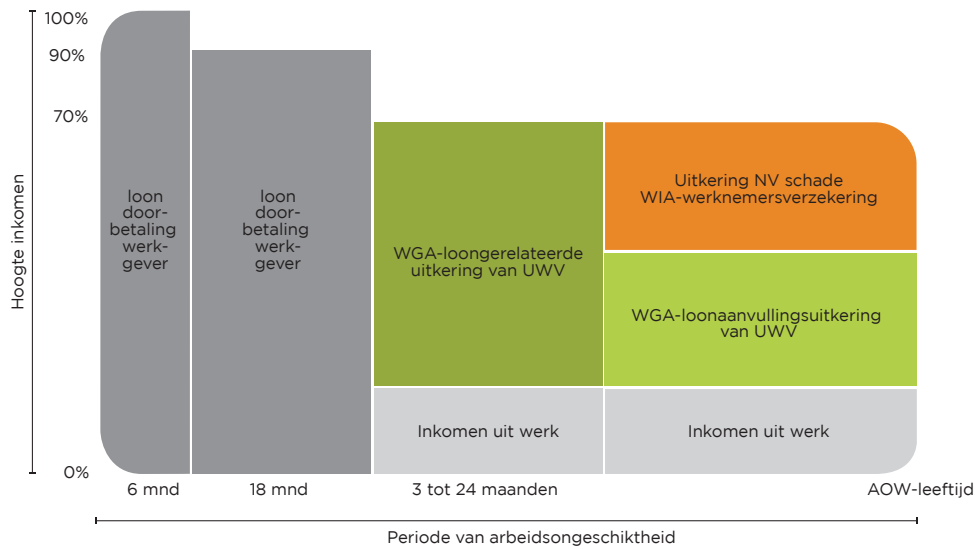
Hoogte inkomen

100%

90%

70%

0%

loon doorbetaling werkgever

loon doorbetaling werkgever

WGA-loongerelateerde uitkering van UWV

Uitkering NV schade WIA-werknemersverzekering

WGA-loonaanvullingsuitkering van UWV

Inkomen uit werk

Inkomen uit werk

6 mnd

18 mnd

3 tot 24 maanden

AOW-leeftijd

Periode van arbeidsongeschiktheid